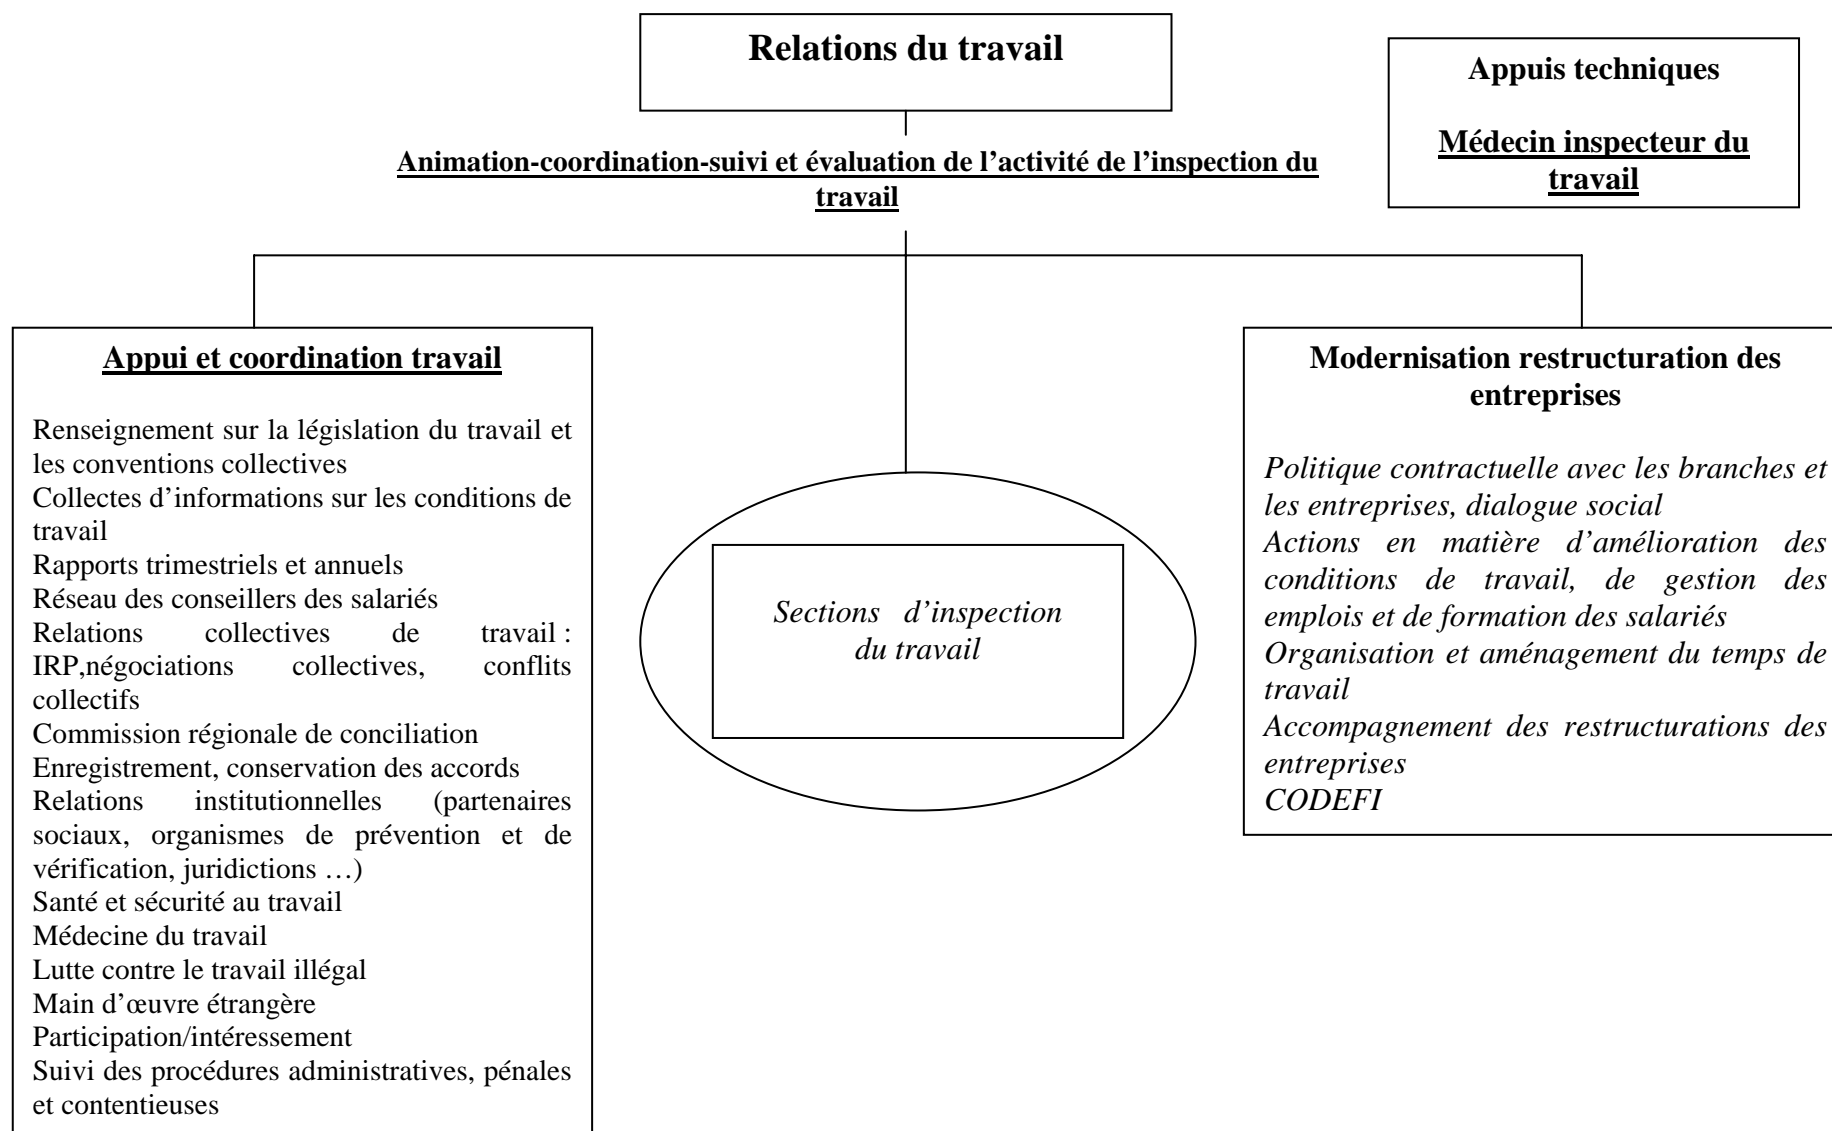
Relations du travail

Appuis techniques

Médecin inspecteur du travail

Animation-coordination-suivi et évaluation de l'activité de l'inspection du travail

Appui et coordination travail

Renseignement sur la législation du travail et les conventions collectives
Collectes d'informations sur les conditions de travail
Rapports trimestriels et annuels
Réseau des conseillers des salariés
Relations collectives de travail : IRP,négociations collectives, conflits collectifs
Commission régionale de conciliation
Enregistrement, conservation des accords
Relations institutionnelles (partenaires sociaux, organismes de prévention et de vérification, juridictions …)
Santé et sécurité au travail
Médecine du travail
Lutte contre le travail illégal
Main d'œuvre étrangère
Participation/intéressement
Suivi des procédures administratives, pénales et contentieuses

Sections d'inspection du travail

Modernisation restructuration des entreprises

Politique contractuelle avec les branches et les entreprises, dialogue social
Actions en matière d'amélioration des conditions de travail, de gestion des emplois et de formation des salariés
Organisation et aménagement du temps de travail
Accompagnement des restructurations des entreprises
CODEFI